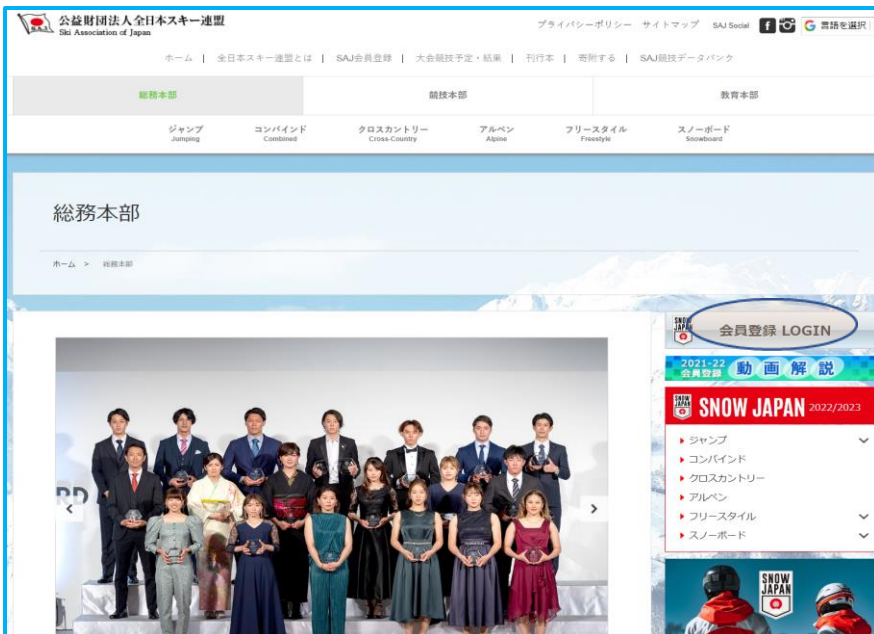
公益財団法人全日本スキー連盟
Ski Association of Japan

プライバシーポリシー　サイトマップ　SAJ Social　G 言語を選択

ホーム | 全日本スキー連盟とは | SAJ会員登録 | 大会競技予定・結果 | 刊行本 | 寄附する | SAJ競技データバンク

総務本部　競技本部　教育本部

ジャンプ Jumping　コンバインド Combined　クロスカントリー Cross-Country　アルペン Alpine　フリースタイル Freestyle　スノーボード Snowboard

総務本部

ホーム > 総務本部

SNOW JAPAN
会員登録 LOGIN

2021-22 会員登録 動画解説

SNOW JAPAN 2022/2023

ジャンプ
コンバインド
クロスカントリー
アルペン
フリースタイル
スノーボード

SNOW JAPAN